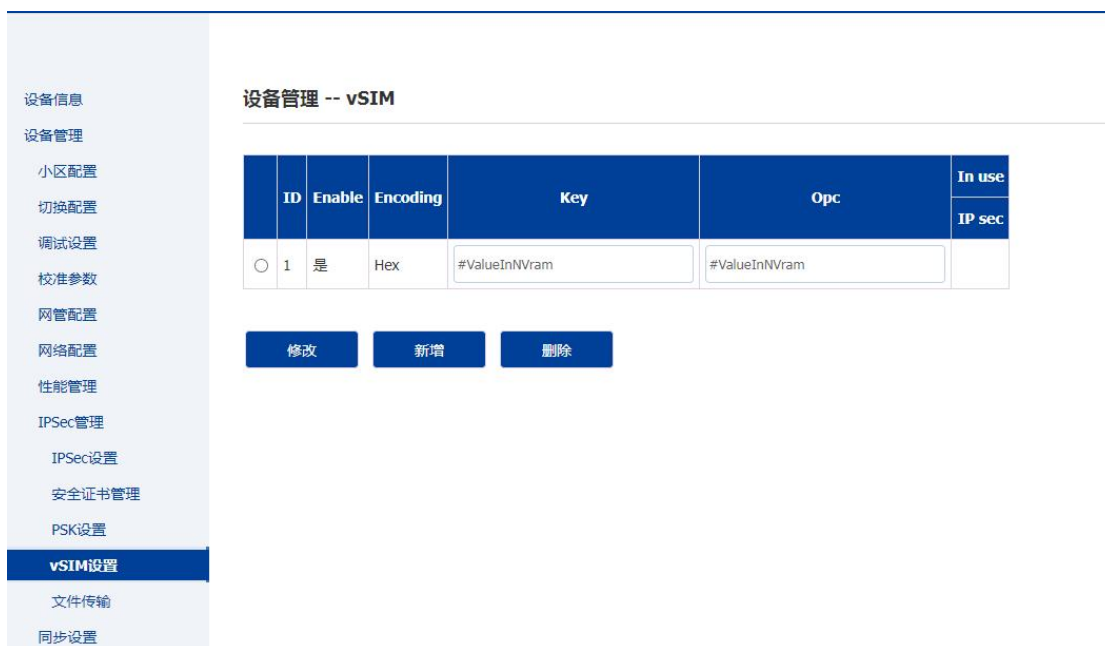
设备信息
设备管理
小区配置
切换配置
调试设置
校准参数
网管配置
网络配置
性能管理
IPSec管理
IPSec设置
安全证书管理
PSK设置
vSIM设置
文件传输
同步设置

设备管理 -- vSIM

| | ID | Enable | Encoding | Key | Opc | In use / IP sec |
|---|---|---|---|---|---|---|
| ○ | 1 | 是 | Hex | #ValueInNVram | #ValueInNVram | |

修改 新增 删除